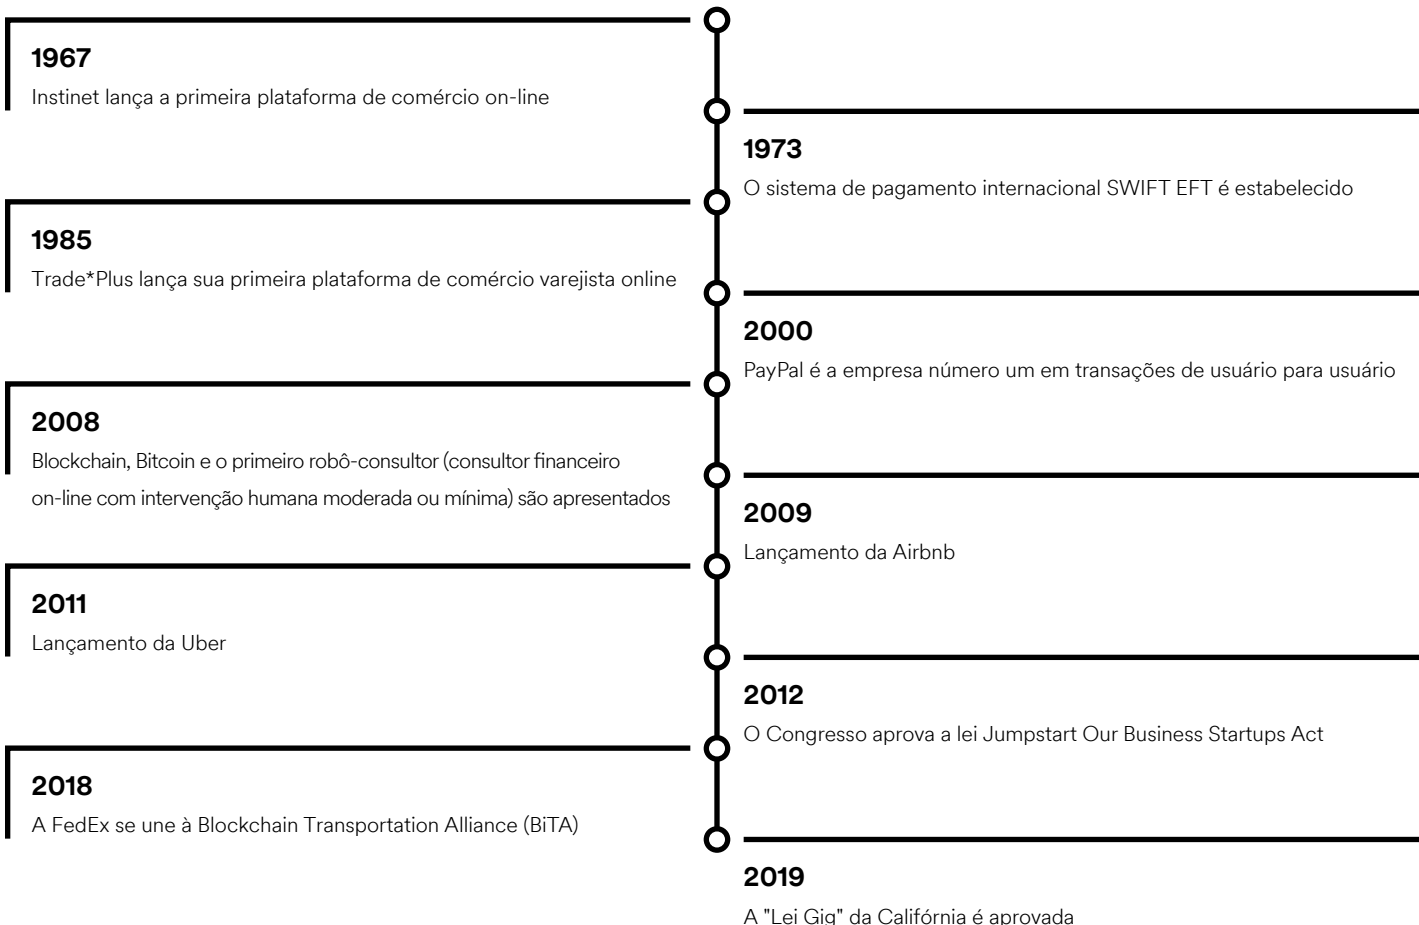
1967
Instinet lança a primeira plataforma de comércio on-line

1973
O sistema de pagamento internacional SWIFT EFT é estabelecido

1985
Trade*Plus lança sua primeira plataforma de comércio varejista online

2000
PayPal é a empresa número um em transações de usuário para usuário

2008
Blockchain, Bitcoin e o primeiro robô-consultor (consultor financeiro on-line com intervenção humana moderada ou mínima) são apresentados

2009
Lançamento da Airbnb

2011
Lançamento da Uber

2012
O Congresso aprova a lei Jumpstart Our Business Startups Act

2018
A FedEx se une à Blockchain Transportation Alliance (BiTA)

2019
A "Lei Gig" da Califórnia é aprovada